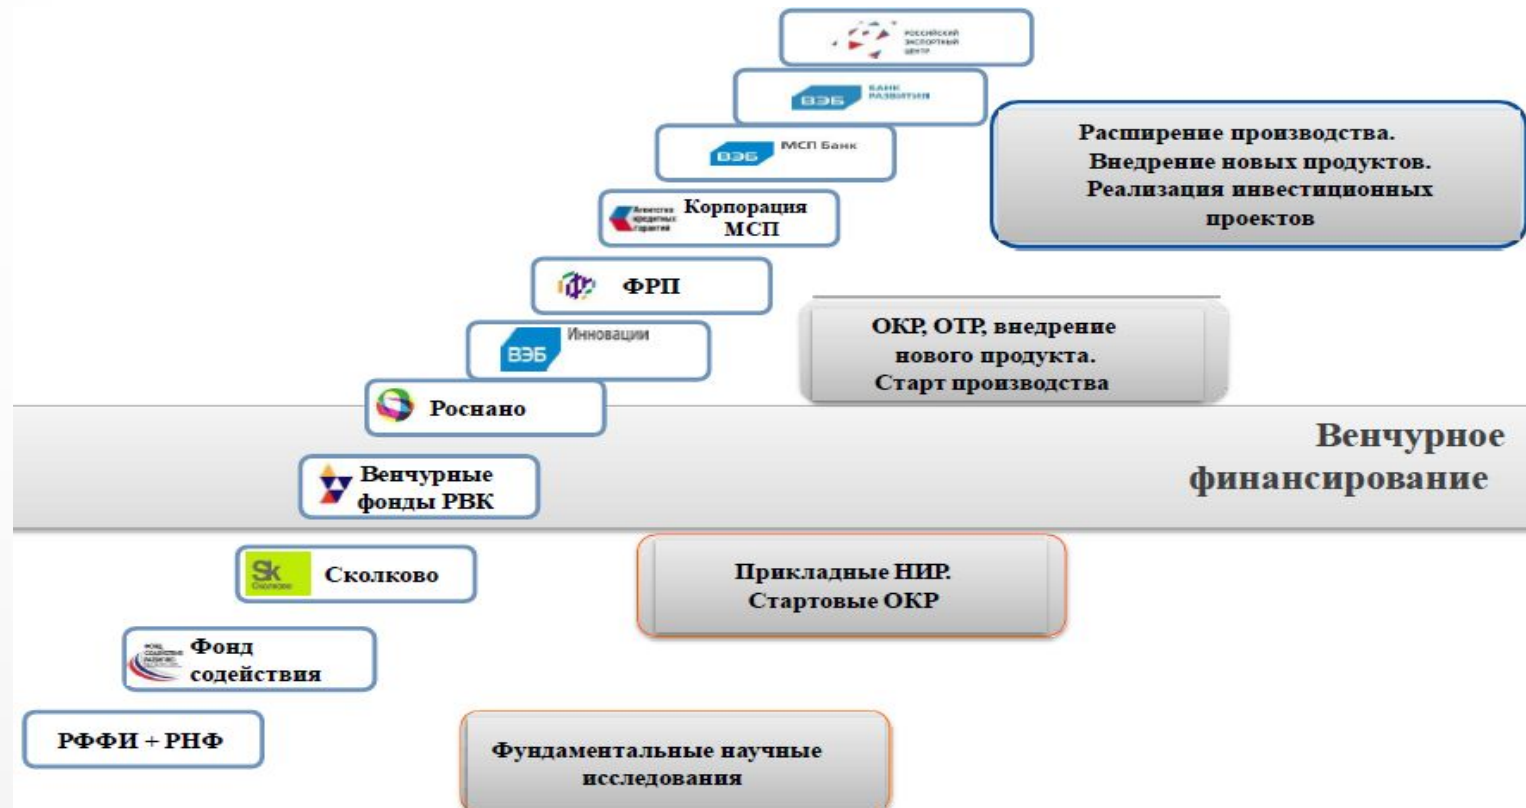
РОССИЙСКИЙ ЭКСПОРТНЫЙ ЦЕНТР

ВЭБ БАНК РАЗВИТИЯ

ВЭБ МСП Банк

Агентство кредитных гарантий Корпорация МСП

ФРП

ВЭБ Инновации

Роснано

Венчурные фонды РВК

Sk Сколково Сколково

Фонд содействия

РФФИ + РНФ

Расширение производства. Внедрение новых продуктов. Реализация инвестиционных проектов

ОКР, ОТР, внедрение нового продукта. Старт производства

Венчурное финансирование

Прикладные НИР. Стартовые ОКР

Фундаментальные научные исследования